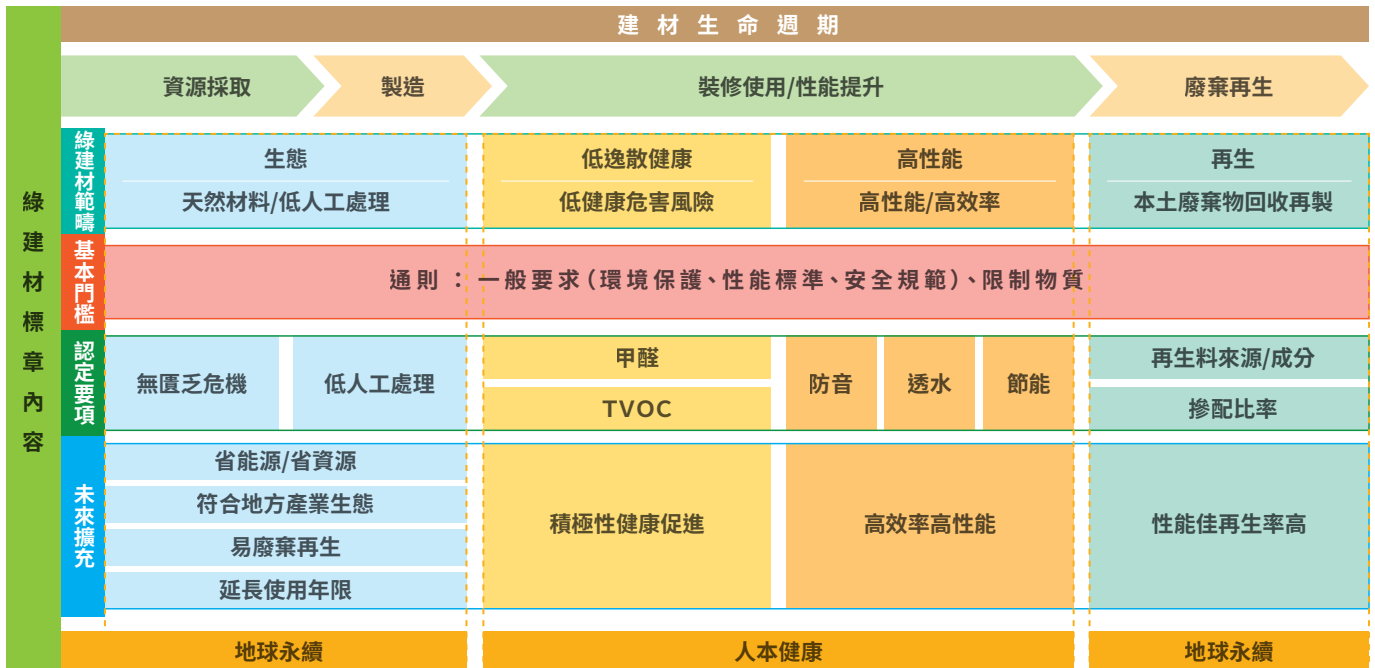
綠建材標章內容

建材生命週期

資源採取 | 製造 | 裝修使用/性能提升 | 廢棄再生

綠建材範疇

生態
天然材料/低人工處理

低逸散健康
低健康危害風險

高性能
高性能/高效率

再生
本土廢棄物回收再製

基本門檻

通則：一般要求(環境保護、性能標準、安全規範)、限制物質

認定要項

無匱乏危機
低人工處理

甲醛
TVOC

防音
透水
節能

再生料來源/成分
摻配比率

未來擴充

省能源/省資源
符合地方產業生態
易廢棄再生
延長使用年限

積極性健康促進

高效率高性能

性能佳再生率高

地球永續 | 人本健康 | 地球永續